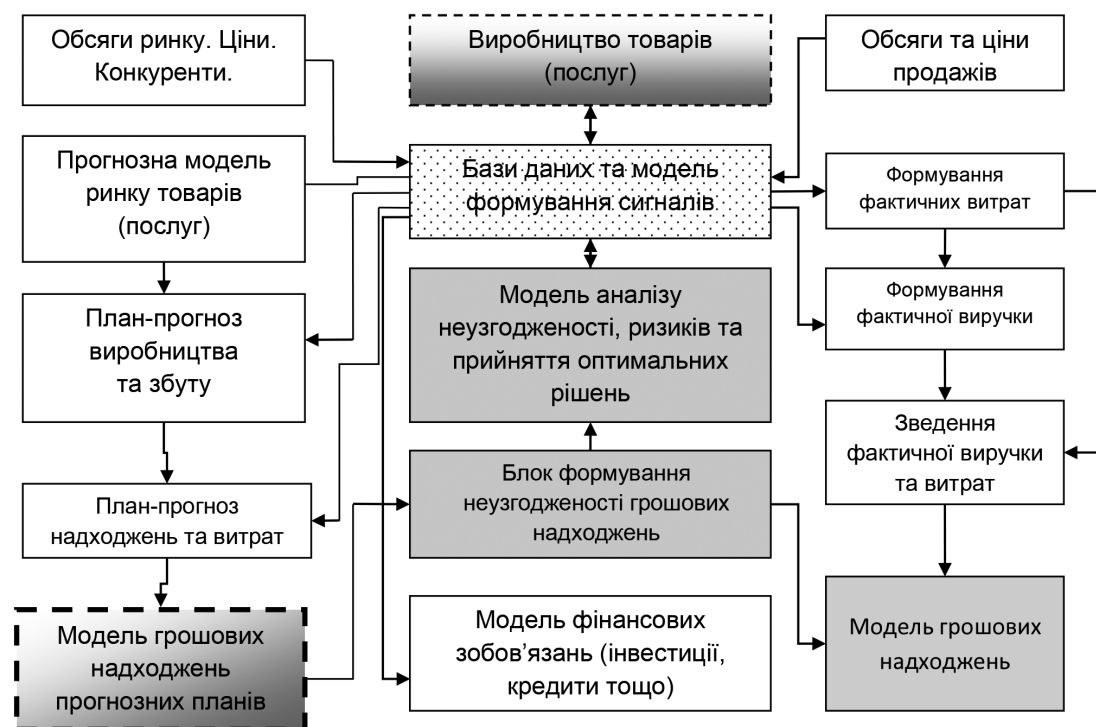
Обсяги ринку. Ціни. Конкуренти.

Виробництво товарів (послуг)

Обсяги та ціни продажів

Прогнозна модель ринку товарів (послуг)

Бази даних та модель формування сигналів

Формування фактичних витрат

Формування фактичної виручки

План-прогноз виробництва та збуту

Модель аналізу неузгодженості, ризиків та прийняття оптимальних рішень

Зведення фактичної виручки та витрат

Блок формування неузгодженості грошових надходжень

План-прогноз надходжень та витрат

Модель фінансових зобов'язань (інвестиції, кредити тощо)

Модель грошових надходжень прогнозних планів

Модель грошових надходжень